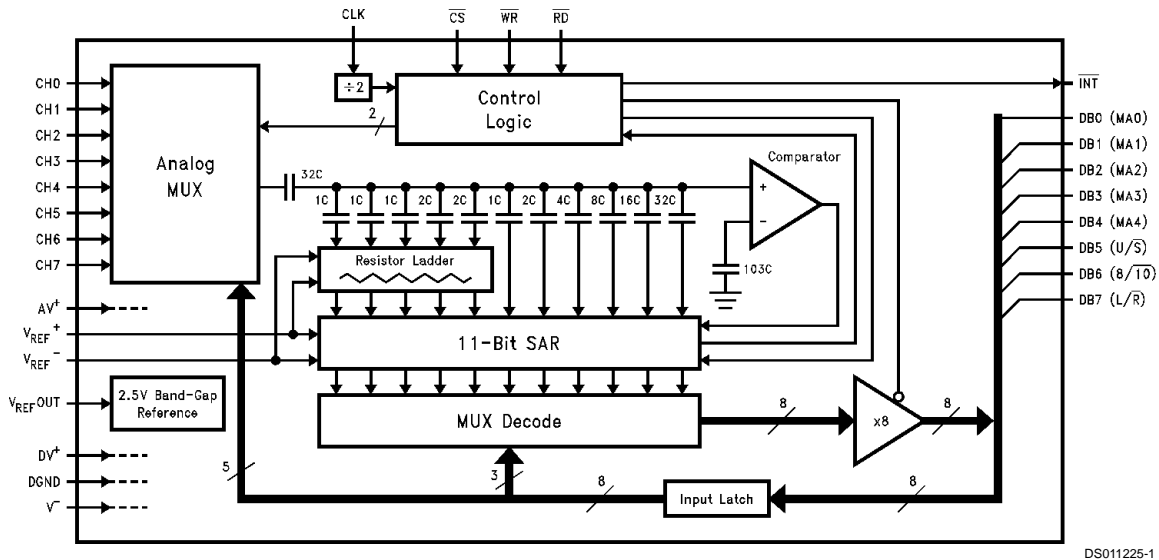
CLK
$\overline{CS}$
$\overline{WR}$
$\overline{RD}$
CH0
CH1
CH2
CH3
CH4
CH5
CH6
CH7
Analog MUX
÷2
Control Logic
2
$\overline{INT}$
DB0 (MA0)
DB1 (MA1)
DB2 (MA2)
DB3 (MA3)
DB4 (MA4)
DB5 (U/$\overline{S}$)
DB6 (8/$\overline{10}$)
DB7 (L/$\overline{R}$)
32C
Comparator
1C
1C
1C
2C
2C
1C
2C
4C
8C
16C
32C
+
−
103C
Resistor Ladder
AV$^+$
V$_{REF}$$^+$
V$_{REF}$$^-$
11-Bit SAR
V$_{REF}$OUT
2.5V Band-Gap Reference
MUX Decode
8
x8
8
DV$^+$
DGND
V$^-$
5
3
8
Input Latch
8
DS011225-1